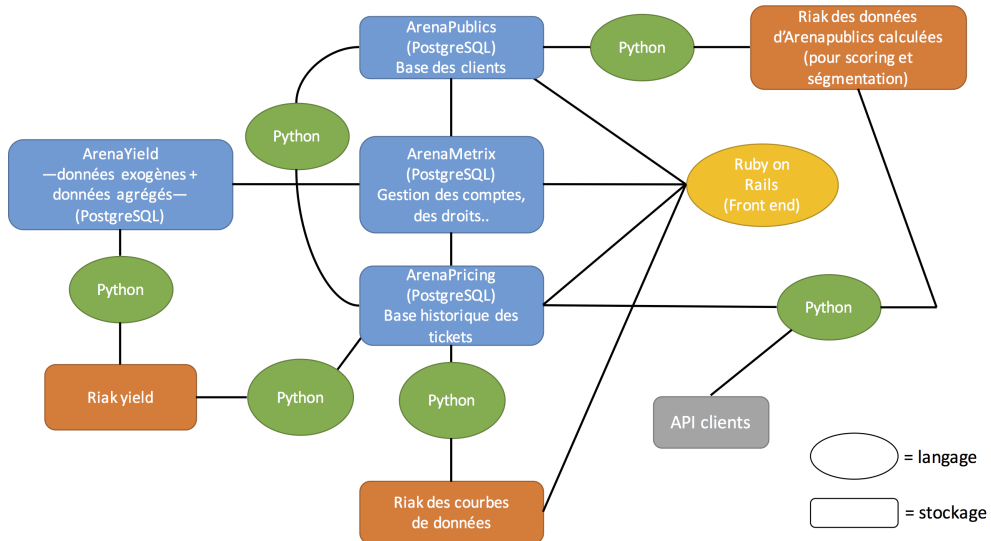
ArenaPublics
(PostgreSQL)
Base des clients

Python

Riak des données d'Arenapublics calculées (pour scoring et ségmentation)

Python

ArenaYield
—données exogènes + données agrégés—
(PostgreSQL)

ArenaMetrix
(PostgreSQL)
Gestion des comptes, des droits..

Ruby on Rails
(Front end)

Python

ArenaPricing
(PostgreSQL)
Base historique des tickets

Python

Riak yield

Python

Python

API clients

= langage

Riak des courbes de données

= stockage